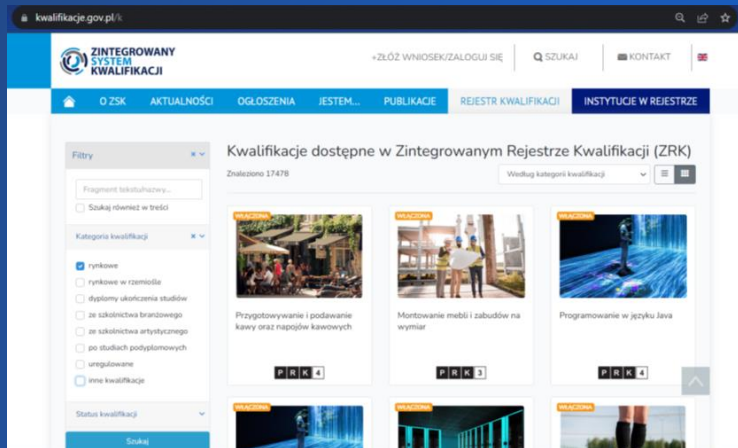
kwalifikacje.gov.pl/k

ZINTEGROWANY SYSTEM KWALIFIKACJI

+ZŁÓŻ WNIOSEK/ZALOGUJ SIĘ  SZUKAJ  KONTAKT

O ZSK  AKTUALNOŚCI  OGŁOSZENIA  JESTEM...  PUBLIKACJE  REJESTR KWALIFIKACJI  INSTYTUCJE W REJESTRZE

Filtry

Fragment tekstu/nazwy...

Szukaj również w treści

Kategoria kwalifikacji

rynkowe
rynkowe w rzemiośle
dyplomy ukończenia studiów
ze szkolnictwa branżowego
ze szkolnictwa artystycznego
po studiach podyplomowych
uregulowane
inne kwalifikacje

Status kwalifikacji

Szukaj

Kwalifikacje dostępne w Zintegrowanym Rejestrze Kwalifikacji (ZRK)

Znaleziono 17478

Według kategorii kwalifikacji

WŁĄCZONA
Przygotowywanie i podawanie kawy oraz napojów kawowych
P R K 4

WŁĄCZONA
Montowanie mebli i zabudów na wymiar
P R K 3

WŁĄCZONA
Programowanie w języku Java
P R K 4

WŁĄCZONA

WŁĄCZONA

WŁĄCZONA